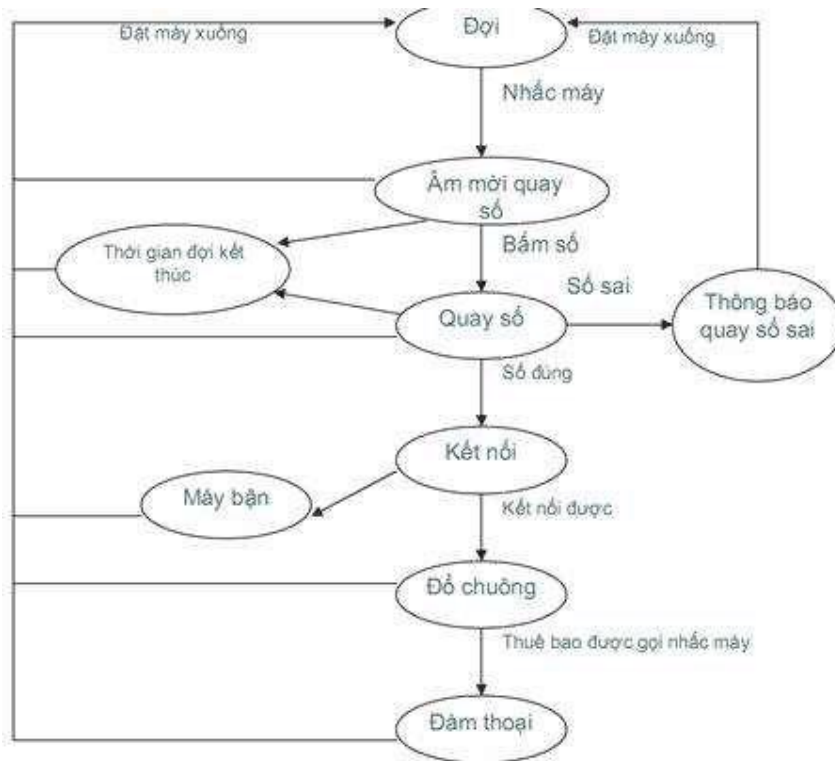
Đặt máy xuống

Đợi

Đặt máy xuống

Nhấc máy

Âm mời quay số

Thời gian đợi kết thúc

Bấm số

Số sai

Quay số

Thông báo quay số sai

Số đúng

Kết nối

Máy bận

Kết nối được

Đổ chuông

Thuê bao được gọi nhấc máy

Đàm thoại